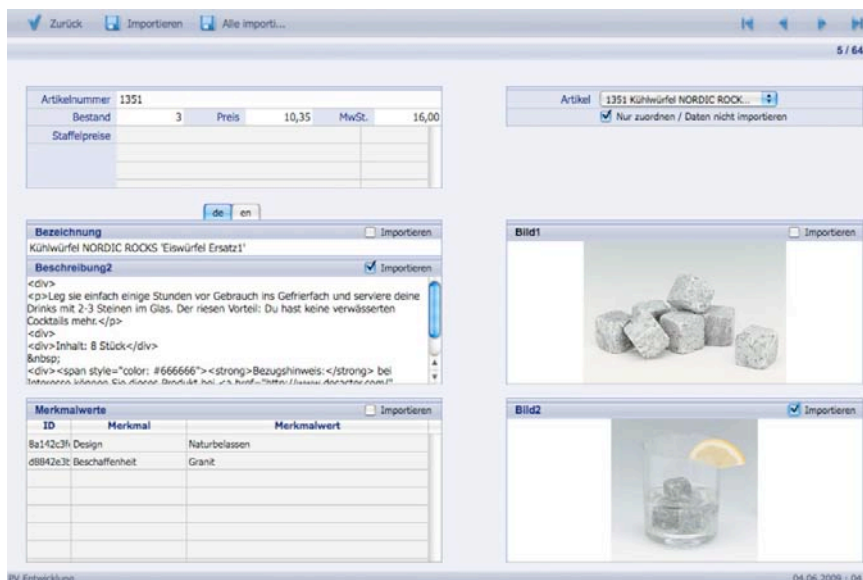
Zurück Importieren Alle importi...

5 / 64

| Artikelnummer | 1351 | | | | |
|---|---|---|---|---|---|
| Bestand | 3 | Preis | 10,35 | MwSt. | 16,00 |
| Staffelpreise | | | | | |

Artikel 1351 Kühlwürfel NORDIC ROCK...

Nur zuordnen / Daten nicht importieren

de en

Bezeichnung Importieren

Kühlwürfel NORDIC ROCKS 'Eiswürfel Ersatz1'

Beschreibung2 Importieren

<div>
<p>Leg sie einfach einige Stunden vor Gebrauch ins Gefrierfach und serviere deine Drinks mit 2-3 Steinen im Glas. Der riesen Vorteil: Du hast keine verwässerten Cocktails mehr.</p>
<div>
<div>Inhalt: 8 Stück</div>
&nbsp;
<div><span style="color: #666666"><strong>Bezugshinweis:</strong> bei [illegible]

Bild1 Importieren

Merkmalwerte Importieren

| ID | Merkmal | Merkmalwert |
|---|---|---|
| 8a142c3f( | Design | Naturbelassen |
| d8842e3t | Beschaffenheit | Granit |

Bild2 Importieren

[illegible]

04.06.2009 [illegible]